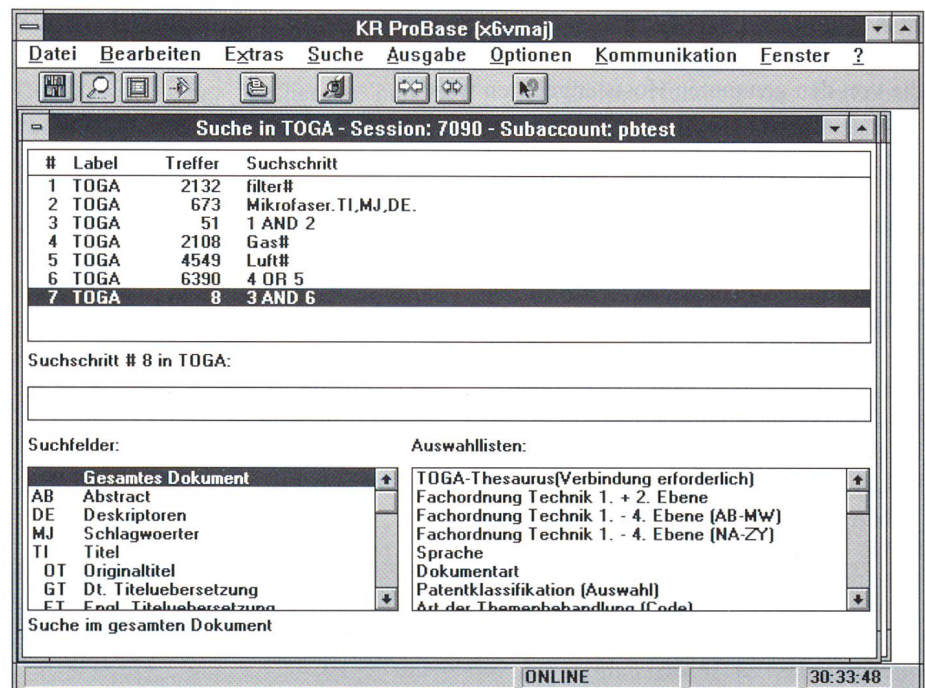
KR ProBase [x6vmaj]

Datei Bearbeiten Extras Suche Ausgabe Optionen Kommunikation Fenster ?

Suche in TOGA - Session: 7090 - Subaccount: pbtest

| # | Label | Treffer | Suchschritt |
|---|---|---|---|
| 1 | TOGA | 2132 | filter# |
| 2 | TOGA | 673 | Mikrofaser.TI,MJ,DE. |
| 3 | TOGA | 51 | 1 AND 2 |
| 4 | TOGA | 2108 | Gas# |
| 5 | TOGA | 4549 | Luft# |
| 6 | TOGA | 6390 | 4 OR 5 |
| 7 | TOGA | 8 | 3 AND 6 |

Suchschritt # 8 in TOGA:

Suchfelder:

Gesamtes Dokument
AB Abstract
DE Deskriptoren
MJ Schlagwoerter
TI Titel
OT Originaltitel
GT Dt. Titeluebersetzung
ET Engl. Titeluebersetzung

Auswahllisten:

TOGA-Thesaurus(Verbindung erforderlich)
Fachordnung Technik 1. + 2. Ebene
Fachordnung Technik 1. - 4. Ebene (AB-MW)
Fachordnung Technik 1. - 4. Ebene (NA-ZY)
Sprache
Dokumentart
Patentklassifikation (Auswahl)
Art der Themenbehandlung (Code)

Suche im gesamten Dokument

ONLINE
30:33:48